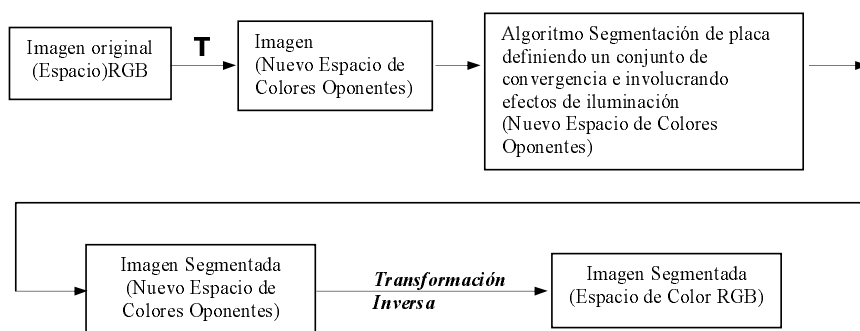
Imagen original (Espacio)RGB

T

Imagen (Nuevo Espacio de Colores Oponentes)

Algoritmo Segmentación de placa definiendo un conjunto de convergencia e involucrando efectos de iluminación (Nuevo Espacio de Colores Oponentes)

Imagen Segmentada (Nuevo Espacio de Colores Oponentes)

Transformación Inversa

Imagen Segmentada (Espacio de Color RGB)